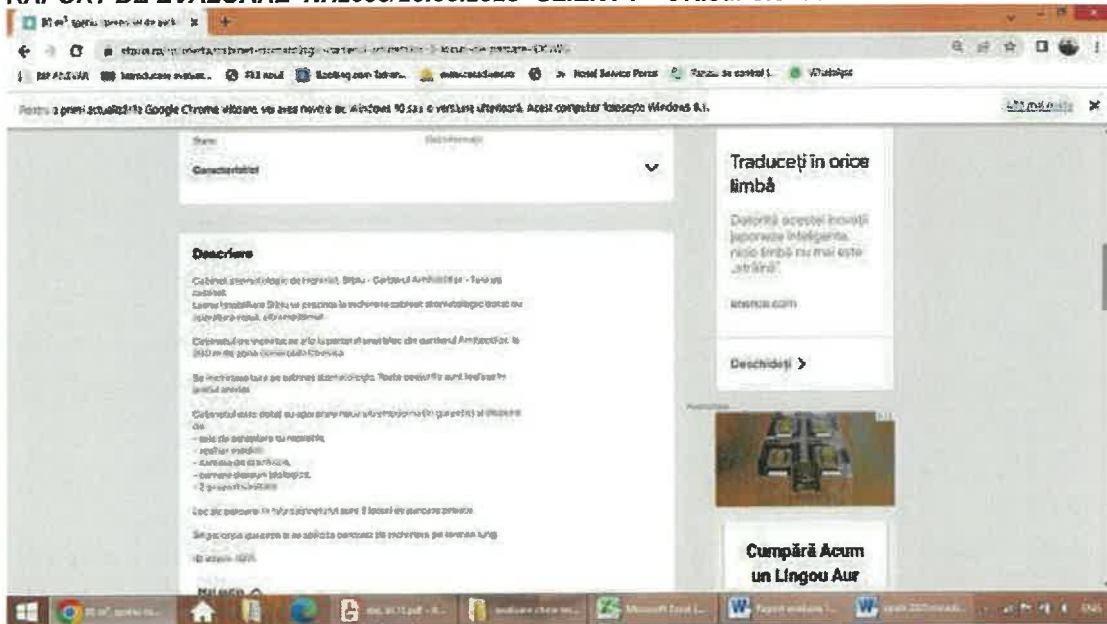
RAPORT DE EVALUARE NR.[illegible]

Traduceți în orice limbă

Datorită acestei inovații japoneze inteligente, nicio limbă nu mai este „străină".

Deschideți >

Descriere

Caracteristici

Cumpără Acum un Lingou Aur

Pentru a primi actualizări Google Chrome viitoare, vei avea nevoie de Windows 10 sau o versiune ulterioară. Acest computer folosește Windows 8.1.

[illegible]